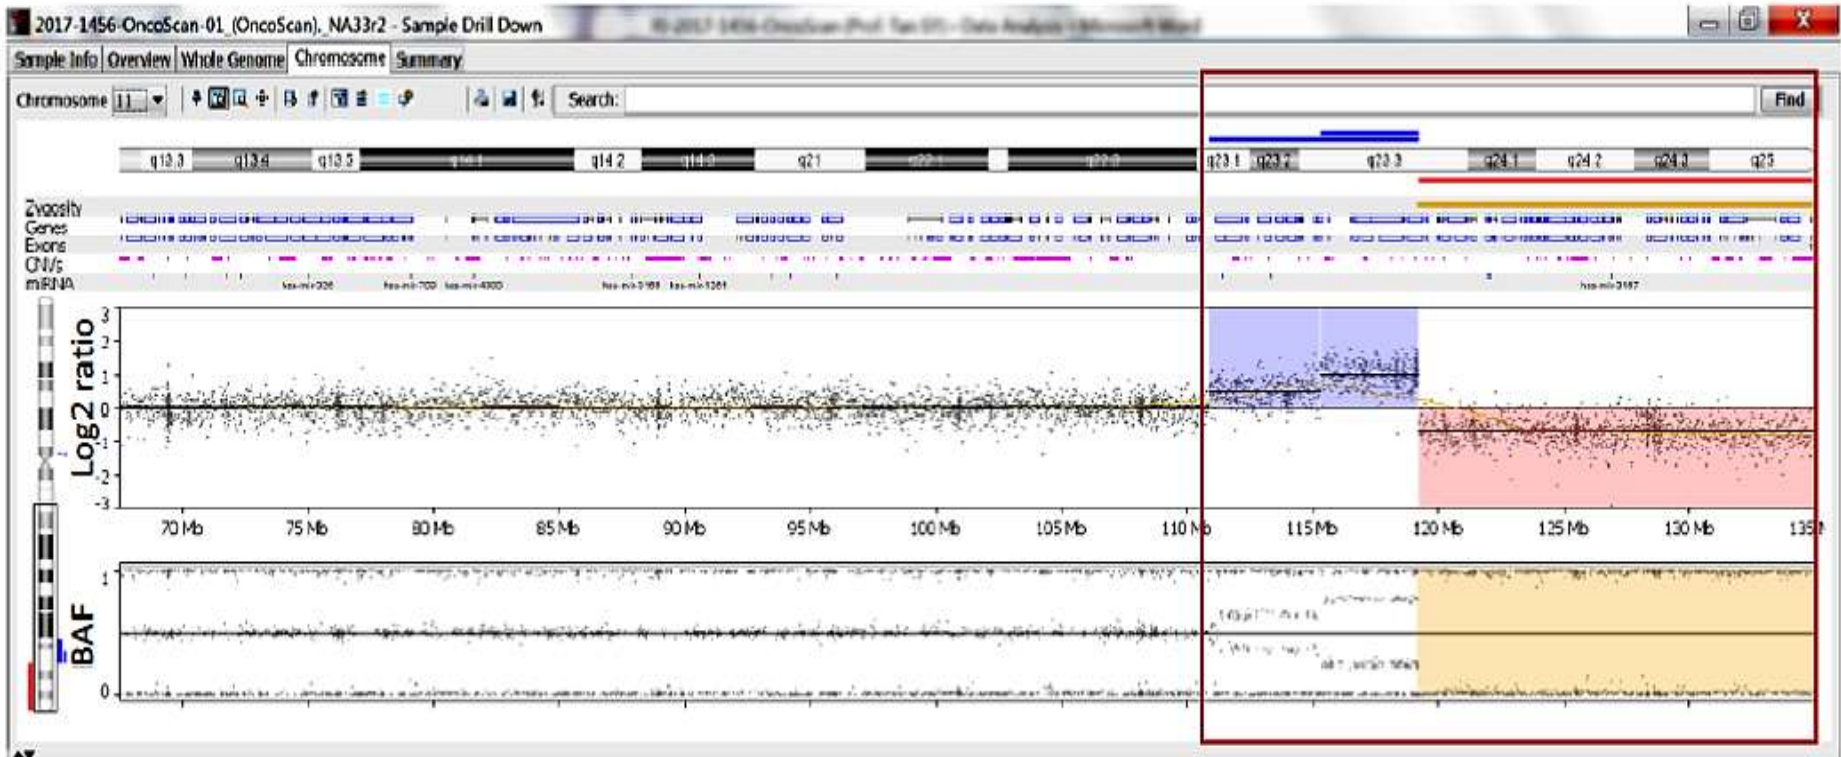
2017-1456-OncoScan-01_(OncoScan)_NA33r2 - Sample Drill Down

Sample Info | Overview | Whole Genome | Chromosome | Summary

Chromosome 11 Search: Find

q13.3 q13.4 q13.5 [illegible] q14.2 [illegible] q21 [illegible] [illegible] q23.1 q23.2 q23.3 q24.1 q24.2 q24.3 q25

Zygosity
Genes
Exons
CNVs
miRNA

hsa-mir-326 hsa-mir-708 hsa-mir-4300 hsa-mir-3166 hsa-mir-1261 hsa-mir-3167

Log2 ratio
3
2
1
0
-1
-2
-3

70 Mb 75 Mb 80 Mb 85 Mb 90 Mb 95 Mb 100 Mb 105 Mb 110 Mb 115 Mb 120 Mb 125 Mb 130 Mb 135 Mb

BAF
1
0